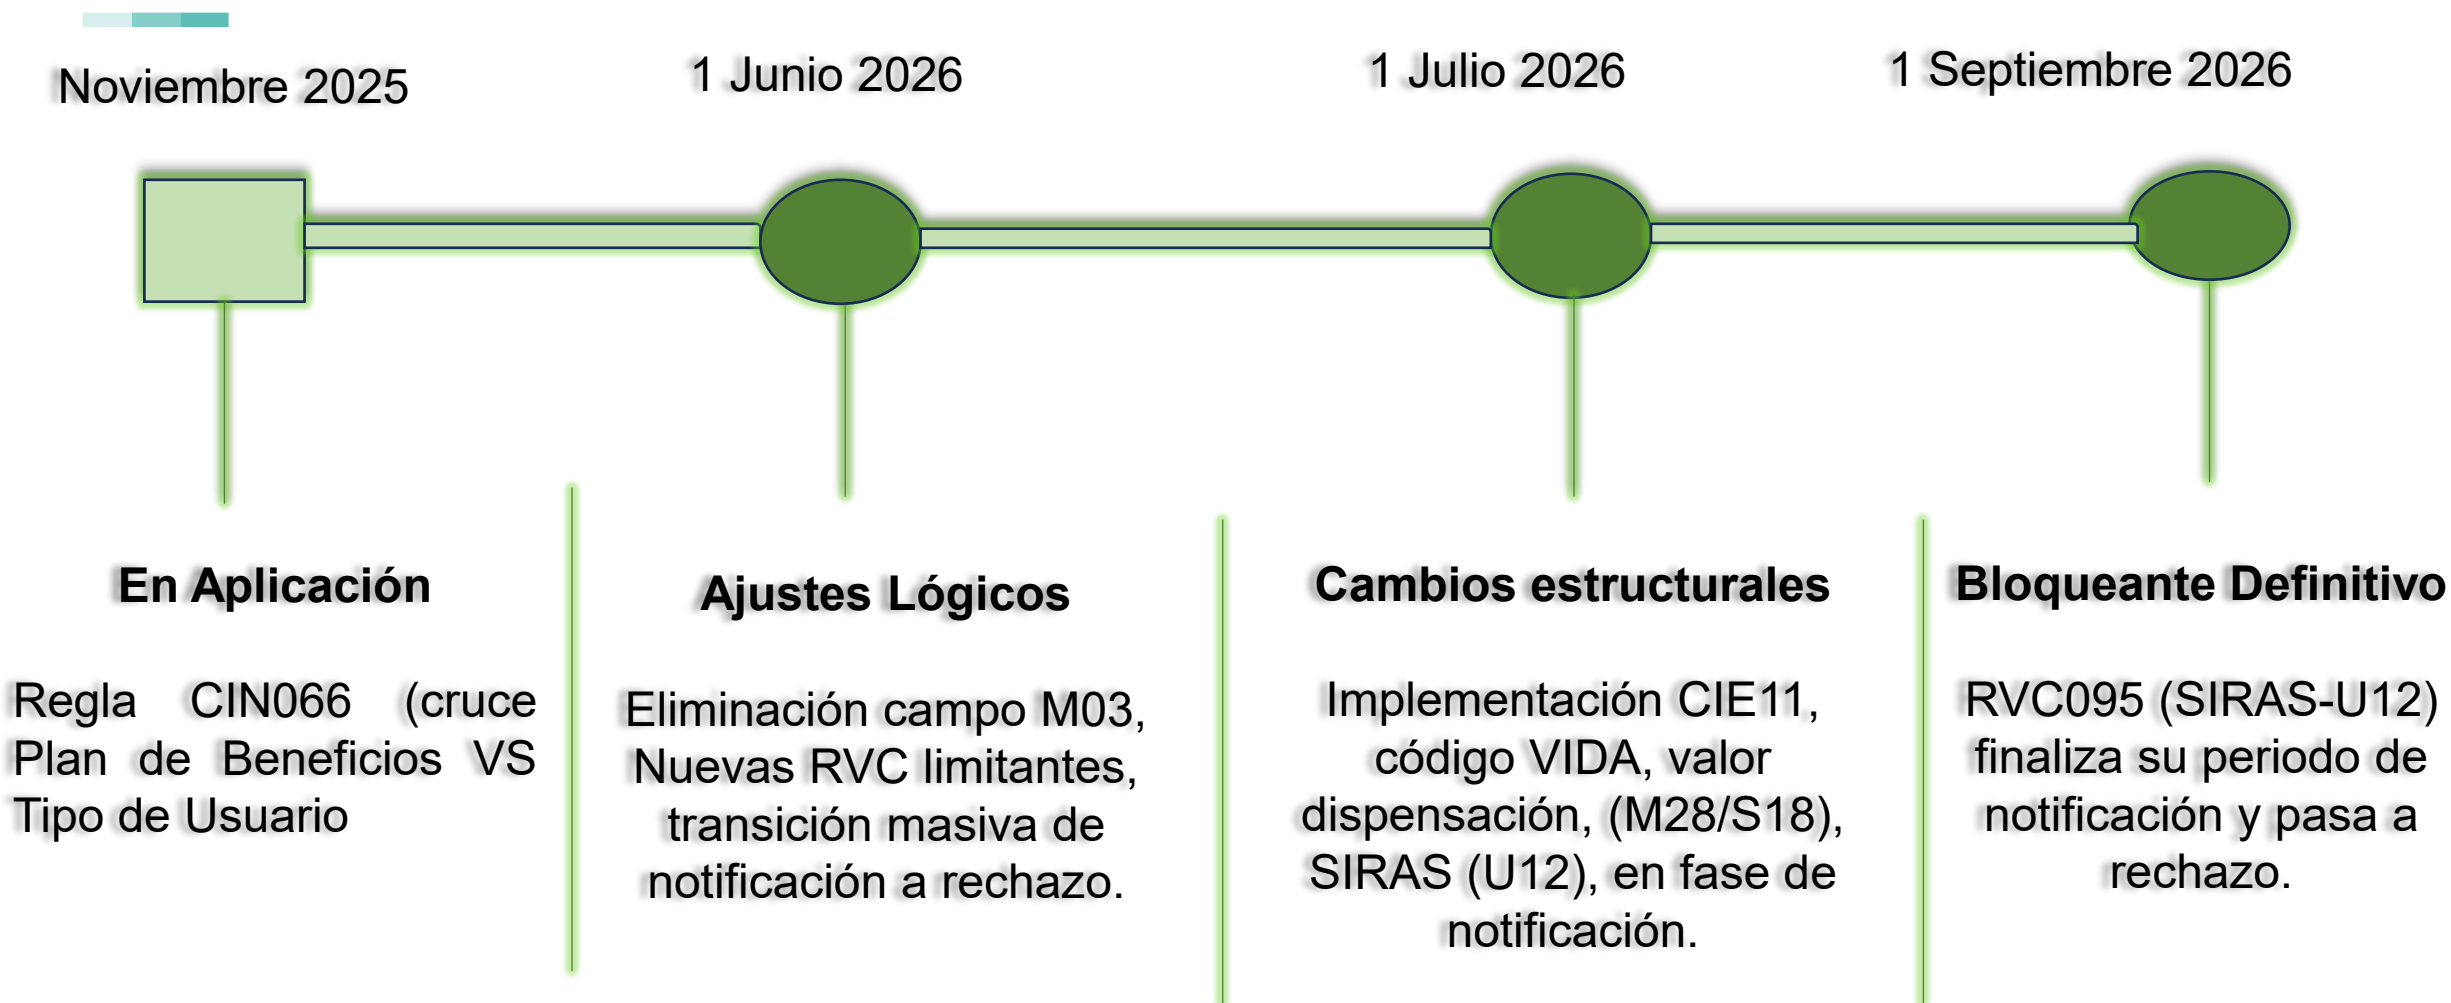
Noviembre 2025

1 Junio 2026

1 Julio 2026

1 Septiembre 2026

En Aplicación

Regla CIN066 (cruce Plan de Beneficios VS Tipo de Usuario

Ajustes Lógicos

Eliminación campo M03, Nuevas RVC limitantes, transición masiva de notificación a rechazo.

Cambios estructurales

Implementación CIE11, código VIDA, valor dispensación, (M28/S18), SIRAS (U12), en fase de notificación.

Bloqueante Definitivo

RVC095 (SIRAS-U12) finaliza su periodo de notificación y pasa a rechazo.